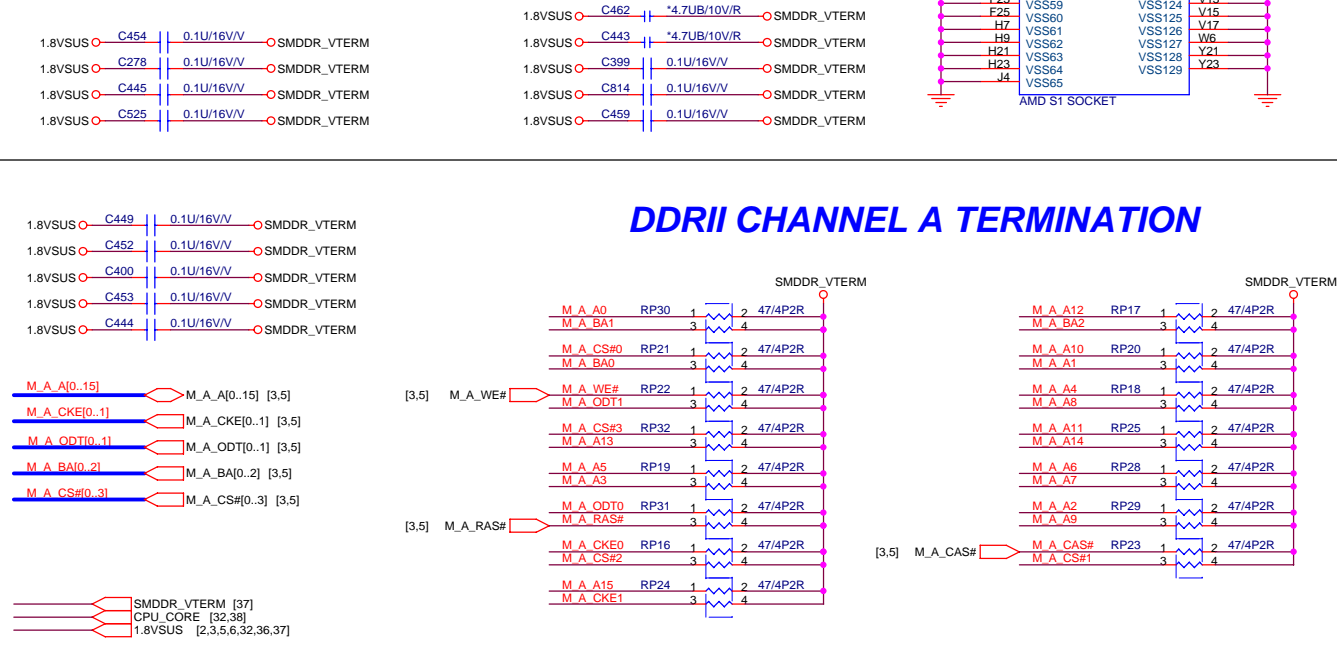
1.8VSUS C454 0.1U/16V/V SMDDR_VTERM
1.8VSUS C278 0.1U/16V/V SMDDR_VTERM
1.8VSUS C445 0.1U/16V/V SMDDR_VTERM
1.8VSUS C525 0.1U/16V/V SMDDR_VTERM

1.8VSUS C462 *4.7UB/10V/R SMDDR_VTERM
1.8VSUS C443 *4.7UB/10V/R SMDDR_VTERM
1.8VSUS C399 0.1U/16V/V SMDDR_VTERM
1.8VSUS C814 0.1U/16V/V SMDDR_VTERM
1.8VSUS C459 0.1U/16V/V SMDDR_VTERM

F25 VSS59
F25 VSS60
H7 VSS61
H9 VSS62
H21 VSS63
H23 VSS64
J4 VSS65
VSS124 V13
VSS125 V15
VSS126 V17
VSS127 W6
VSS128 Y21
VSS129 Y23
AMD S1 SOCKET

1.8VSUS C449 0.1U/16V/V SMDDR_VTERM
1.8VSUS C452 0.1U/16V/V SMDDR_VTERM
1.8VSUS C400 0.1U/16V/V SMDDR_VTERM
1.8VSUS C453 0.1U/16V/V SMDDR_VTERM
1.8VSUS C444 0.1U/16V/V SMDDR_VTERM

DDRII CHANNEL A TERMINATION

SMDDR_VTERM
M_A_A0 RP30 1 2 47/4P2R
M_A_BA1 3 4
M_A_CS#0 RP21 1 2 47/4P2R
M_A_BA0 3 4
[3,5] M_A_WE# M_A_WE# RP22 1 2 47/4P2R
M_A_ODT1 3 4
M_A_CS#3 RP32 1 2 47/4P2R
M_A_A13 3 4
M_A_A5 RP19 1 2 47/4P2R
M_A_A3 3 4
M_A_ODT0 RP31 1 2 47/4P2R
[3,5] M_A_RAS# M_A_RAS# 3 4
M_A_CKE0 RP16 1 2 47/4P2R
M_A_CS#2 3 4
M_A_A15 RP24 1 2 47/4P2R
M_A_CKE1 3 4

SMDDR_VTERM
M_A_A12 RP17 1 2 47/4P2R
M_A_BA2 3 4
M_A_A10 RP20 1 2 47/4P2R
M_A_A1 3 4
M_A_A4 RP18 1 2 47/4P2R
M_A_A8 3 4
M_A_A11 RP25 1 2 47/4P2R
M_A_A14 3 4
M_A_A6 RP28 1 2 47/4P2R
M_A_A7 3 4
M_A_A2 RP29 1 2 47/4P2R
M_A_A9 3 4
[3,5] M_A_CAS# M_A_CAS# RP23 1 2 47/4P2R
M_A_CS#1 3 4

M_A_A[0..15] M_A_A[0..15] [3,5]
M_A_CKE[0..1] M_A_CKE[0..1] [3,5]
M_A_ODT[0..1] M_A_ODT[0..1] [3,5]
M_A_BA[0..2] M_A_BA[0..2] [3,5]
M_A_CS#[0..3] M_A_CS#[0..3] [3,5]

SMDDR_VTERM [37]
CPU_CORE [32,38]
1.8VSUS [2,3,5,6,32,36,37]